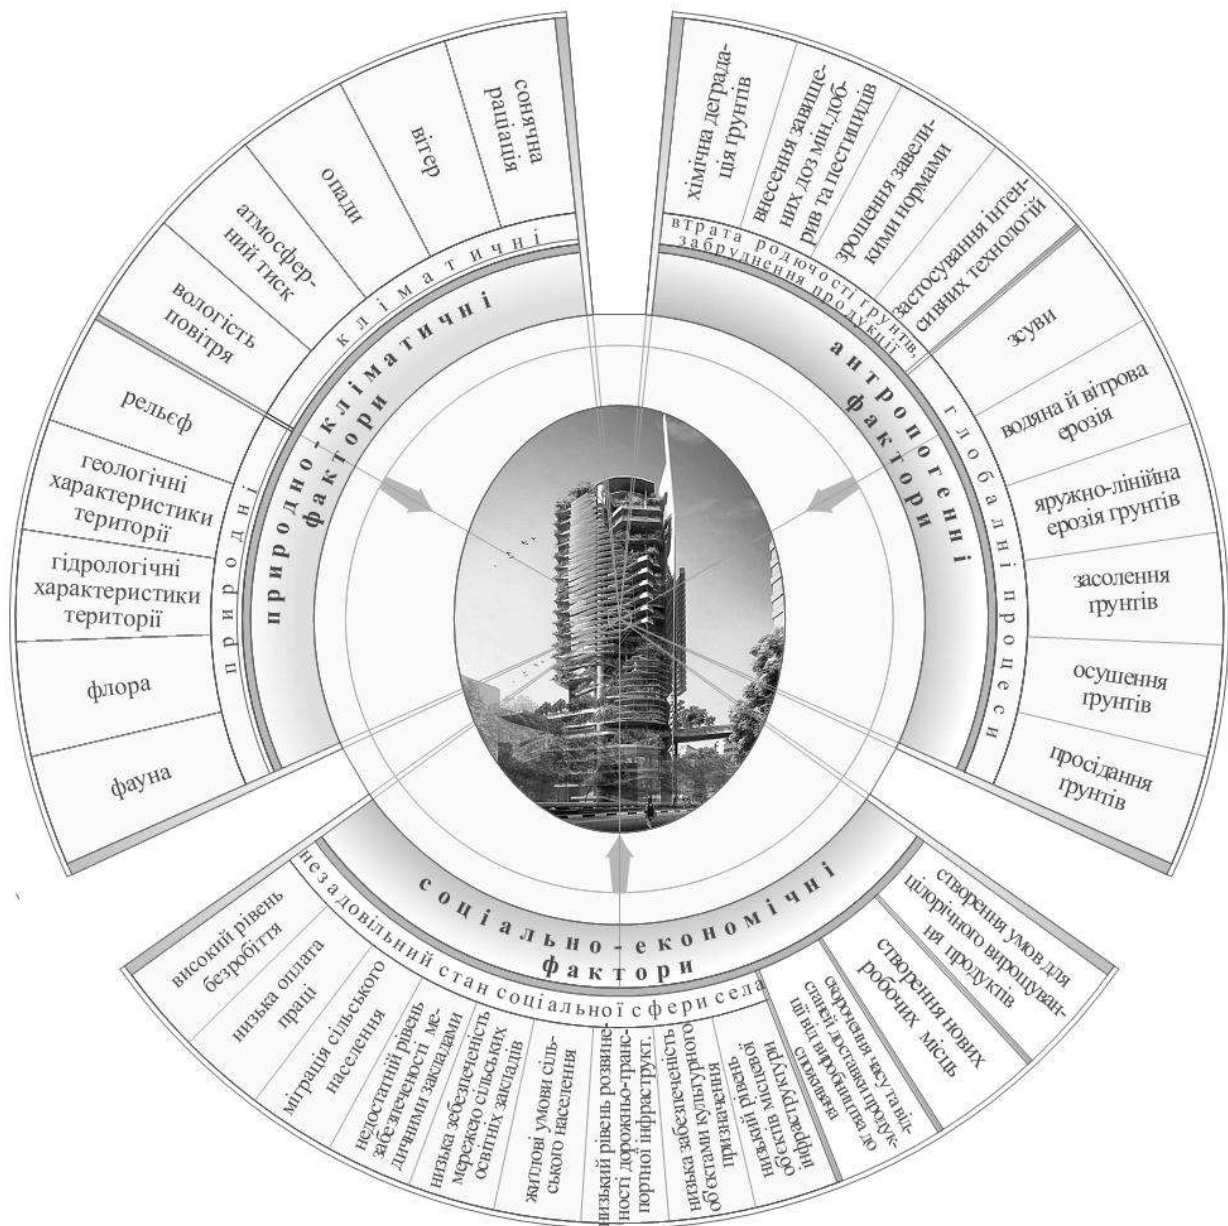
природно-кліматичні фактори

кліматичні

сонячна радіація

вітер

опади

атмосферний тиск

вологість повітря

природні

рельєф

геологічні характеристики території

гідрологічні характеристики території

флора

фауна

антропогенні фактори

втрата родючості грунтів, забруднення продукції

хімічна деградація грунтів

внесення завищених доз мін.добрив та пестицидів

зрошення завеликими нормами

застосування інтенсивних технологій

глобальні процеси

зсуви

водяна й вітрова ерозія

яружно-лінійна ерозія грунтів

засолення грунтів

осушення грунтів

просідання грунтів

соціально-економічні фактори

незадовільний стан соціальної сфери села

високий рівень безробіття

низька оплата праці

міграція сільського населення

недостатній рівень забезпеченості медичними закладами

низька забезпеченість мережею сільських освітніх закладів

житлові умови сільського населення

низький рівень розвиненості дорожньо-транспортної інфраструкт.

низька забезпеченість об'єктами культурного призначення

низький рівень місцевої інфраструктури

скорочення часу та відстані доставки продукції від виробника до споживача

створення нових робочих місць

створення умов для цілорічного вирощування продуктів